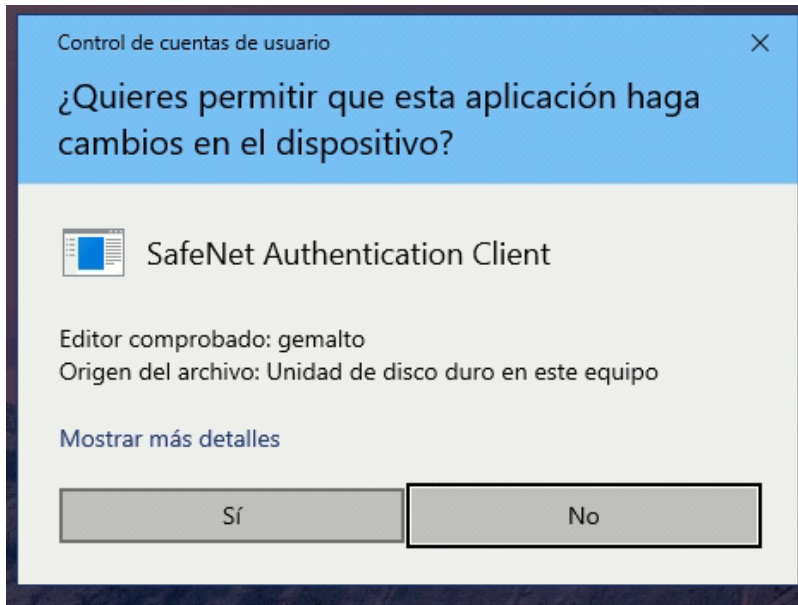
Control de cuentas de usuario

×

¿Quieres permitir que esta aplicación haga cambios en el dispositivo?

SafeNet Authentication Client

Editor comprobado: gemalto
Origen del archivo: Unidad de disco duro en este equipo

Mostrar más detalles

Sí

No